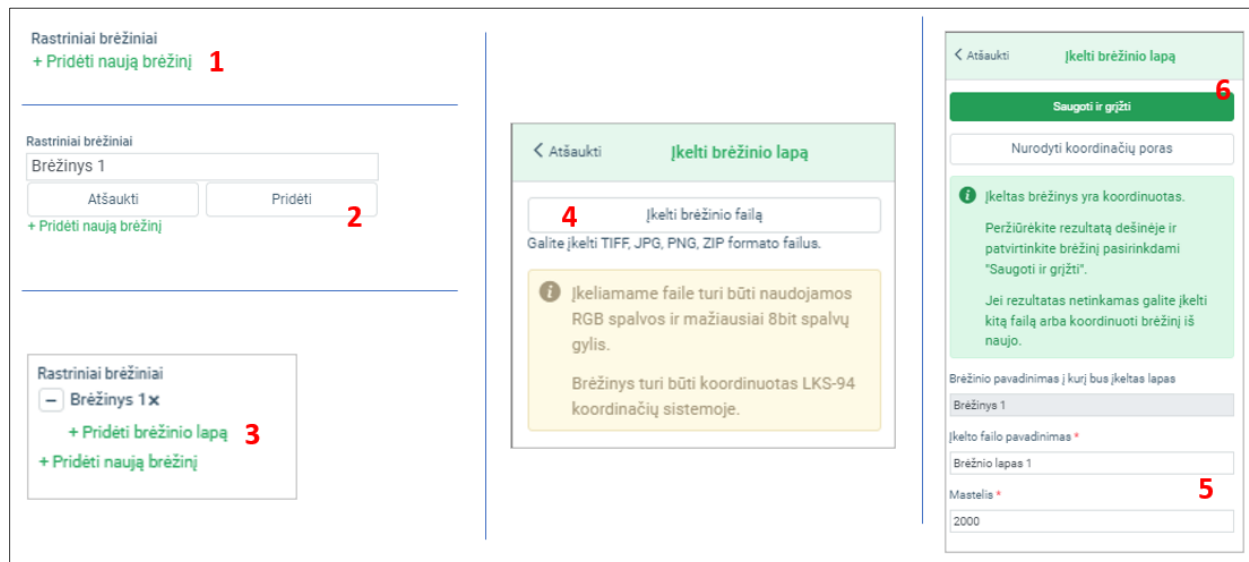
Rastriniai brėžiniai
+ Pridėti naują brėžinį 1

Rastriniai brėžiniai
Brėžinys 1
Atšaukti
Pridėti
2
+ Pridėti naują brėžinį

Rastriniai brėžiniai
− Brėžinys 1 ×
+ Pridėti brėžinio lapą 3
+ Pridėti naują brėžinį

< Atšaukti
Įkelti brėžinio lapą
4
Įkelti brėžinio failą
Galite įkelti TIFF, JPG, PNG, ZIP formato failus.

Įkeliamame faile turi būti naudojamos RGB spalvos ir mažiausiai 8bit spalvų gylis.

Brėžinys turi būti koordinuotas LKS-94 koordinačių sistemoje.

< Atšaukti
Įkelti brėžinio lapą
6
Saugoti ir grįžti
Nurodyti koordinačių poras

Įkeltas brėžinys yra koordinuotas.

Peržiūrėkite rezultatą dešinėje ir patvirtinkite brėžinį pasirinkdami "Saugoti ir grįžti".

Jei rezultatas netinkamas galite įkelti kitą failą arba koordinuoti brėžinį iš naujo.

Brėžinio pavadinimas į kurį bus įkeltas lapas
Brėžinys 1
Įkelto failo pavadinimas *
Brėžnio lapas 1
Mastelis *
5
2000